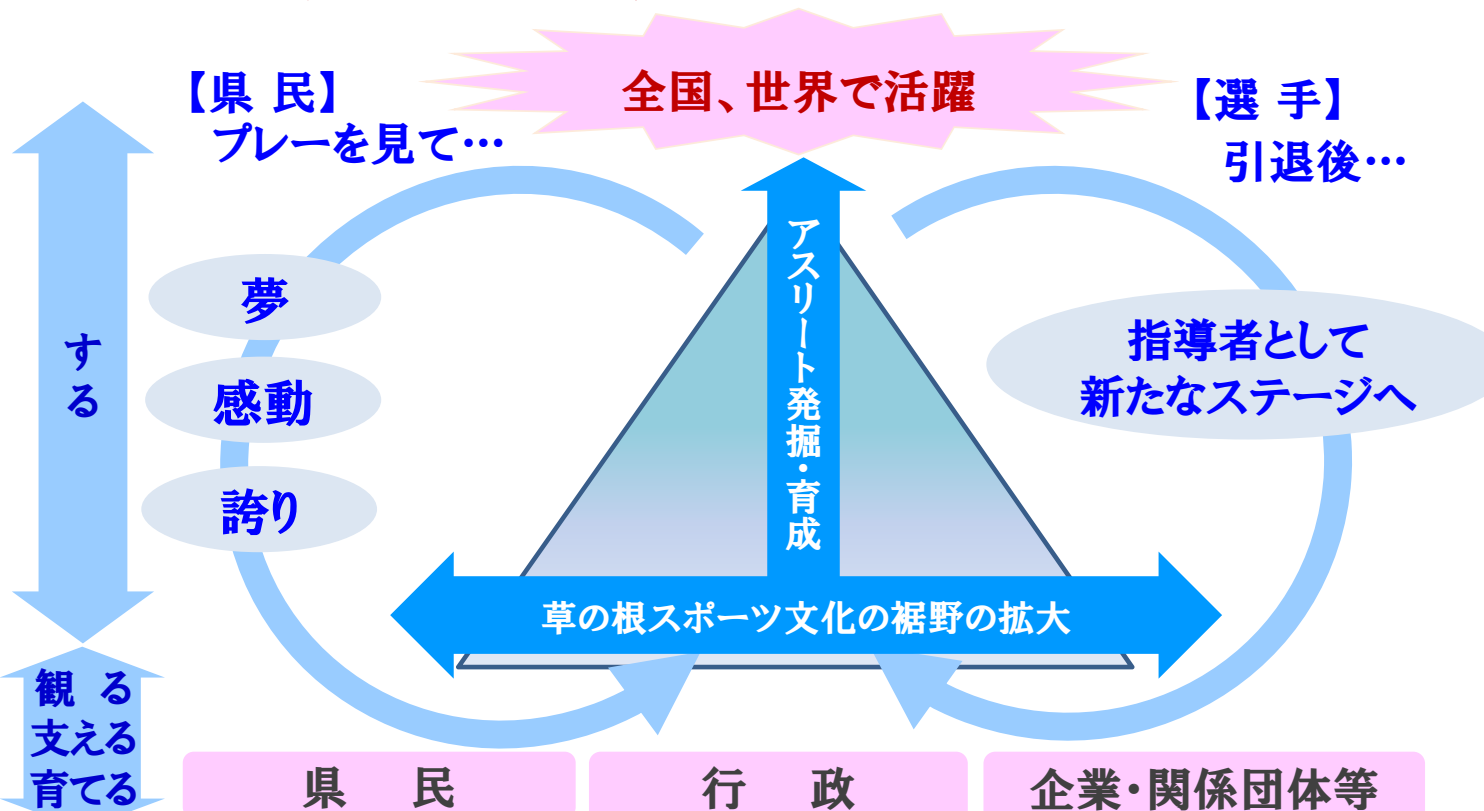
全国、世界で活躍

【県 民】
プレーを見て…

【選 手】
引退後…

する

夢

感動

誇り

アスリート発掘・育成

指導者として
新たなステージへ

草の根スポーツ文化の裾野の拡大

観 る
支える
育てる

県 民

行 政

企業・関係団体等